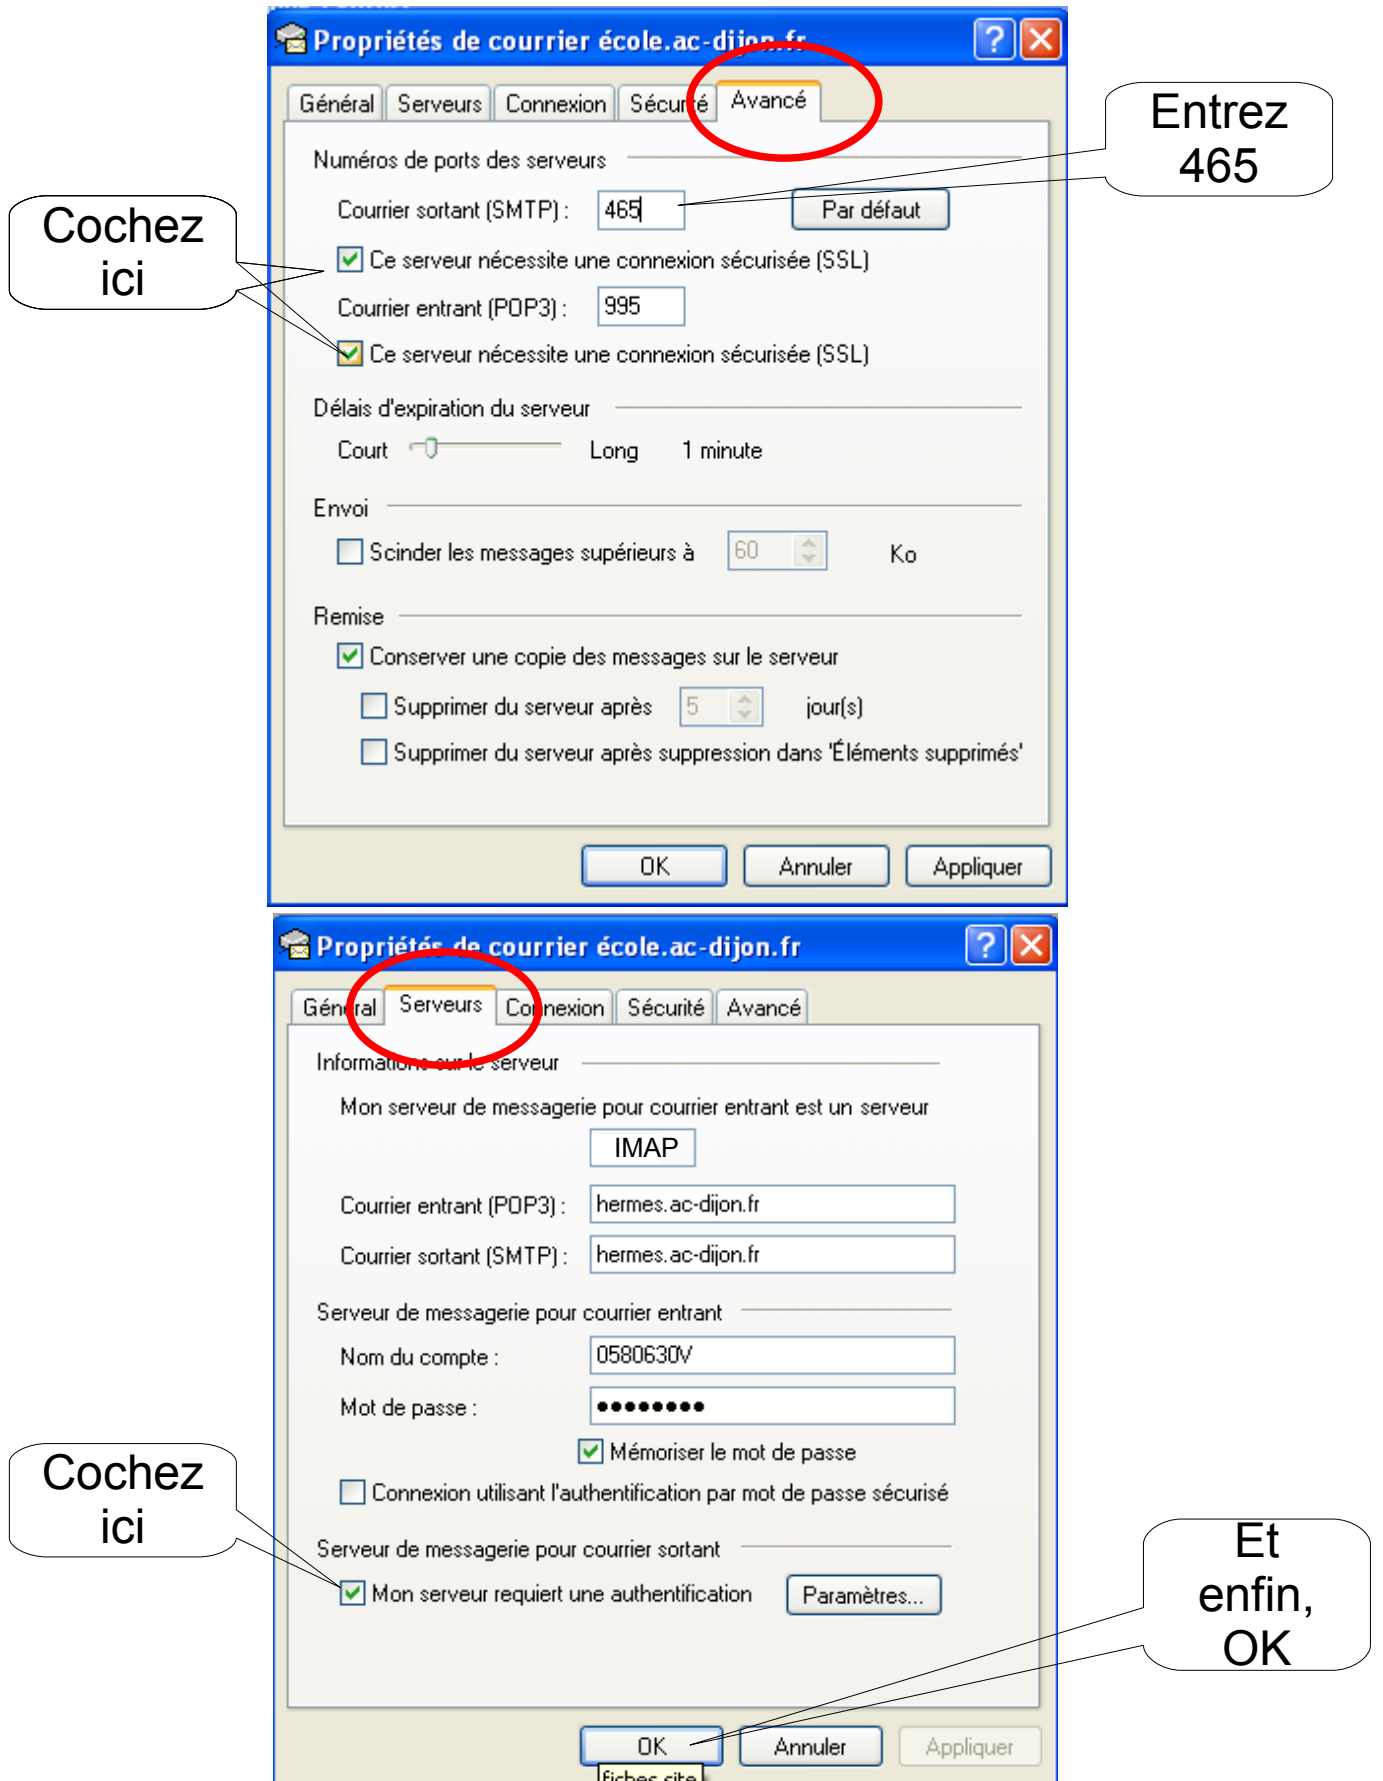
Propriétés de courrier école.ac-dijon.fr

Général Serveurs Connexion Sécurité Avancé

Entrez 465

Cochez ici

Numéros de ports des serveurs

Courrier sortant (SMTP) : 465 Par défaut

Ce serveur nécessite une connexion sécurisée (SSL)

Courrier entrant (POP3) : 995

Ce serveur nécessite une connexion sécurisée (SSL)

Délais d'expiration du serveur

Court Long 1 minute

Envoi

Scinder les messages supérieurs à 60 Ko

Remise

Conserver une copie des messages sur le serveur

Supprimer du serveur après 5 jour(s)

Supprimer du serveur après suppression dans 'Éléments supprimés'

OK Annuler Appliquer

Propriétés de courrier école.ac-dijon.fr

Général Serveurs Connexion Sécurité Avancé

Informations sur le serveur

Mon serveur de messagerie pour courrier entrant est un serveur IMAP

Courrier entrant (POP3) : hermes.ac-dijon.fr

Courrier sortant (SMTP) : hermes.ac-dijon.fr

Serveur de messagerie pour courrier entrant

Nom du compte : 0580630V

Mot de passe : ••••••••

Mémoriser le mot de passe

Connexion utilisant l'authentification par mot de passe sécurisé

Cochez ici

Serveur de messagerie pour courrier sortant

Mon serveur requiert une authentification Paramètres...

Et enfin, OK

OK Annuler Appliquer

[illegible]